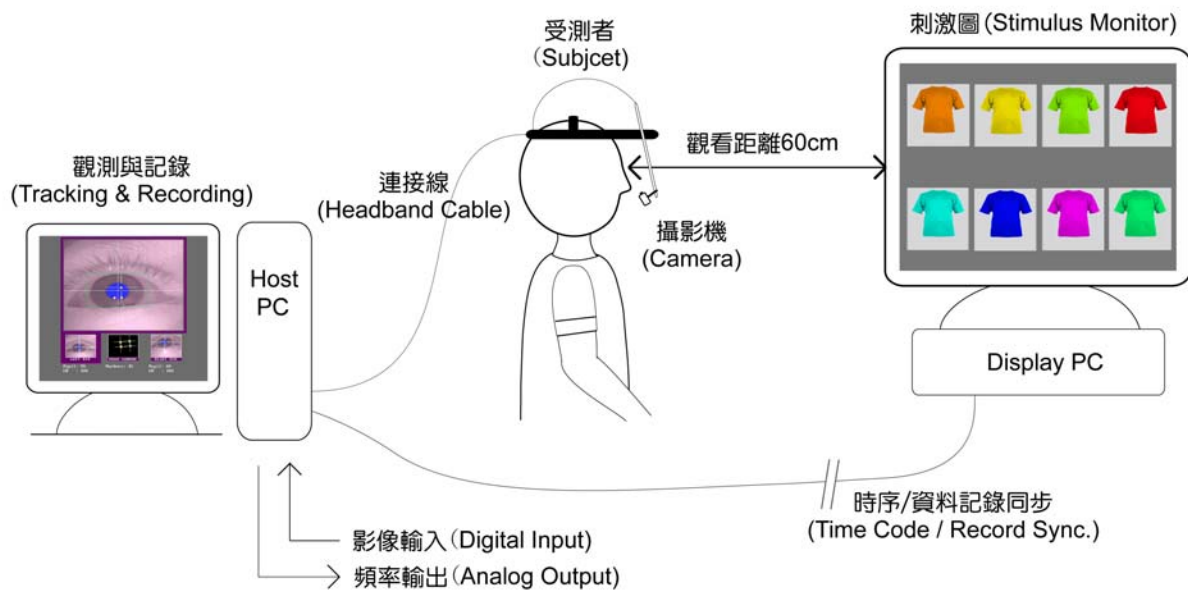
受測者
(Subjcet)

刺激圖 (Stimulus Monitor)

觀看距離60cm

觀測與記錄
(Tracking & Recording)

連接線
(Headband Cable)

攝影機
(Camera)

Host
PC

Display PC

時序/資料記錄同步
(Time Code / Record Sync.)

影像輸入(Digital Input)

頻率輸出(Analog Output)